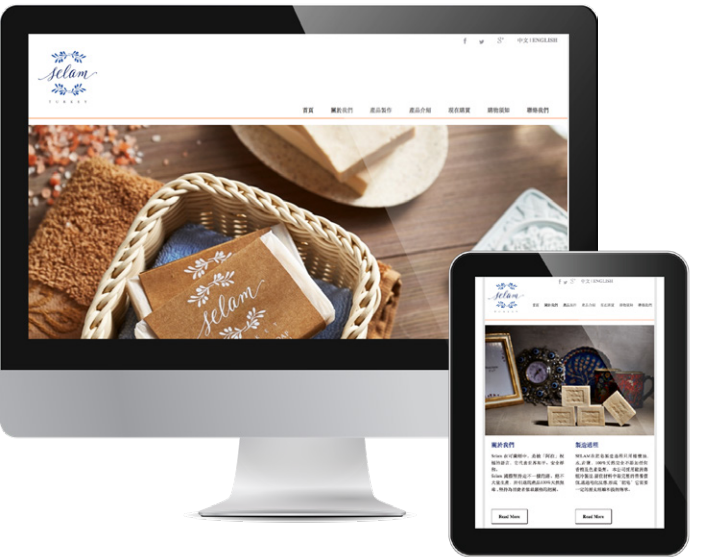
selam
TURKEY

中文 | ENGLISH

首頁 關於我們 產品製作 產品介紹 現在購買 購物須知 聯絡我們

selam

selam
TURKEY

中文 | ENGLISH

首頁 關於我們 產品製作 產品介紹 現在購買 購物須知 聯絡我們

關於我們

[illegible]

製造過程

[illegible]

Read More

Read More